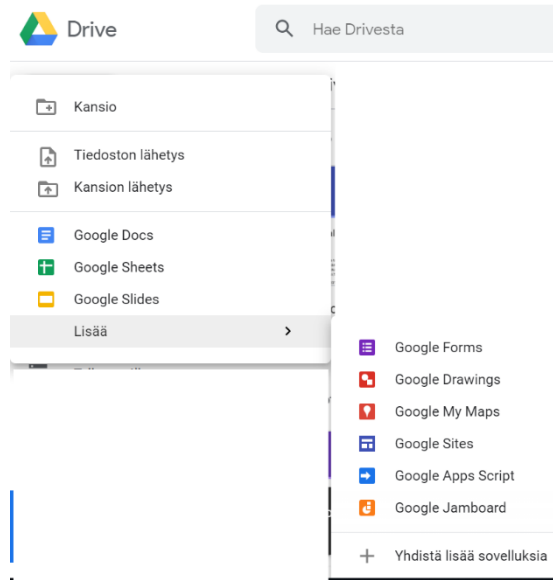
Drive

Hae Drivesta

Kansio

Tiedoston lähetys

Kansion lähetys

Google Docs

Google Sheets

Google Slides

Lisää

Google Forms

Google Drawings

Google My Maps

Google Sites

Google Apps Script

Google Jamboard

Yhdistä lisää sovelluksia